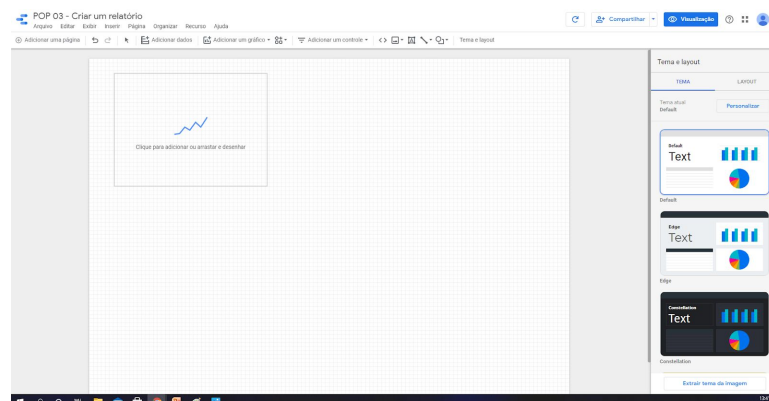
POP 03 - Criar um relatório
Arquivo Editar Exibir Inserir Página Organizar Recurso Ajuda

Compartilhar
Visualização

Adicionar uma página
Adicionar dados
Adicionar um gráfico
Adicionar um controle
Tema e layout

Clique para adicionar ou arrastar e desenhar

Tema e layout
TEMA
LAYOUT
Tema atual
Default
Personalizar

Default
Text
Default

Edge
Text
Edge

Constellation
Text
Constellation

Extrair tema da imagem